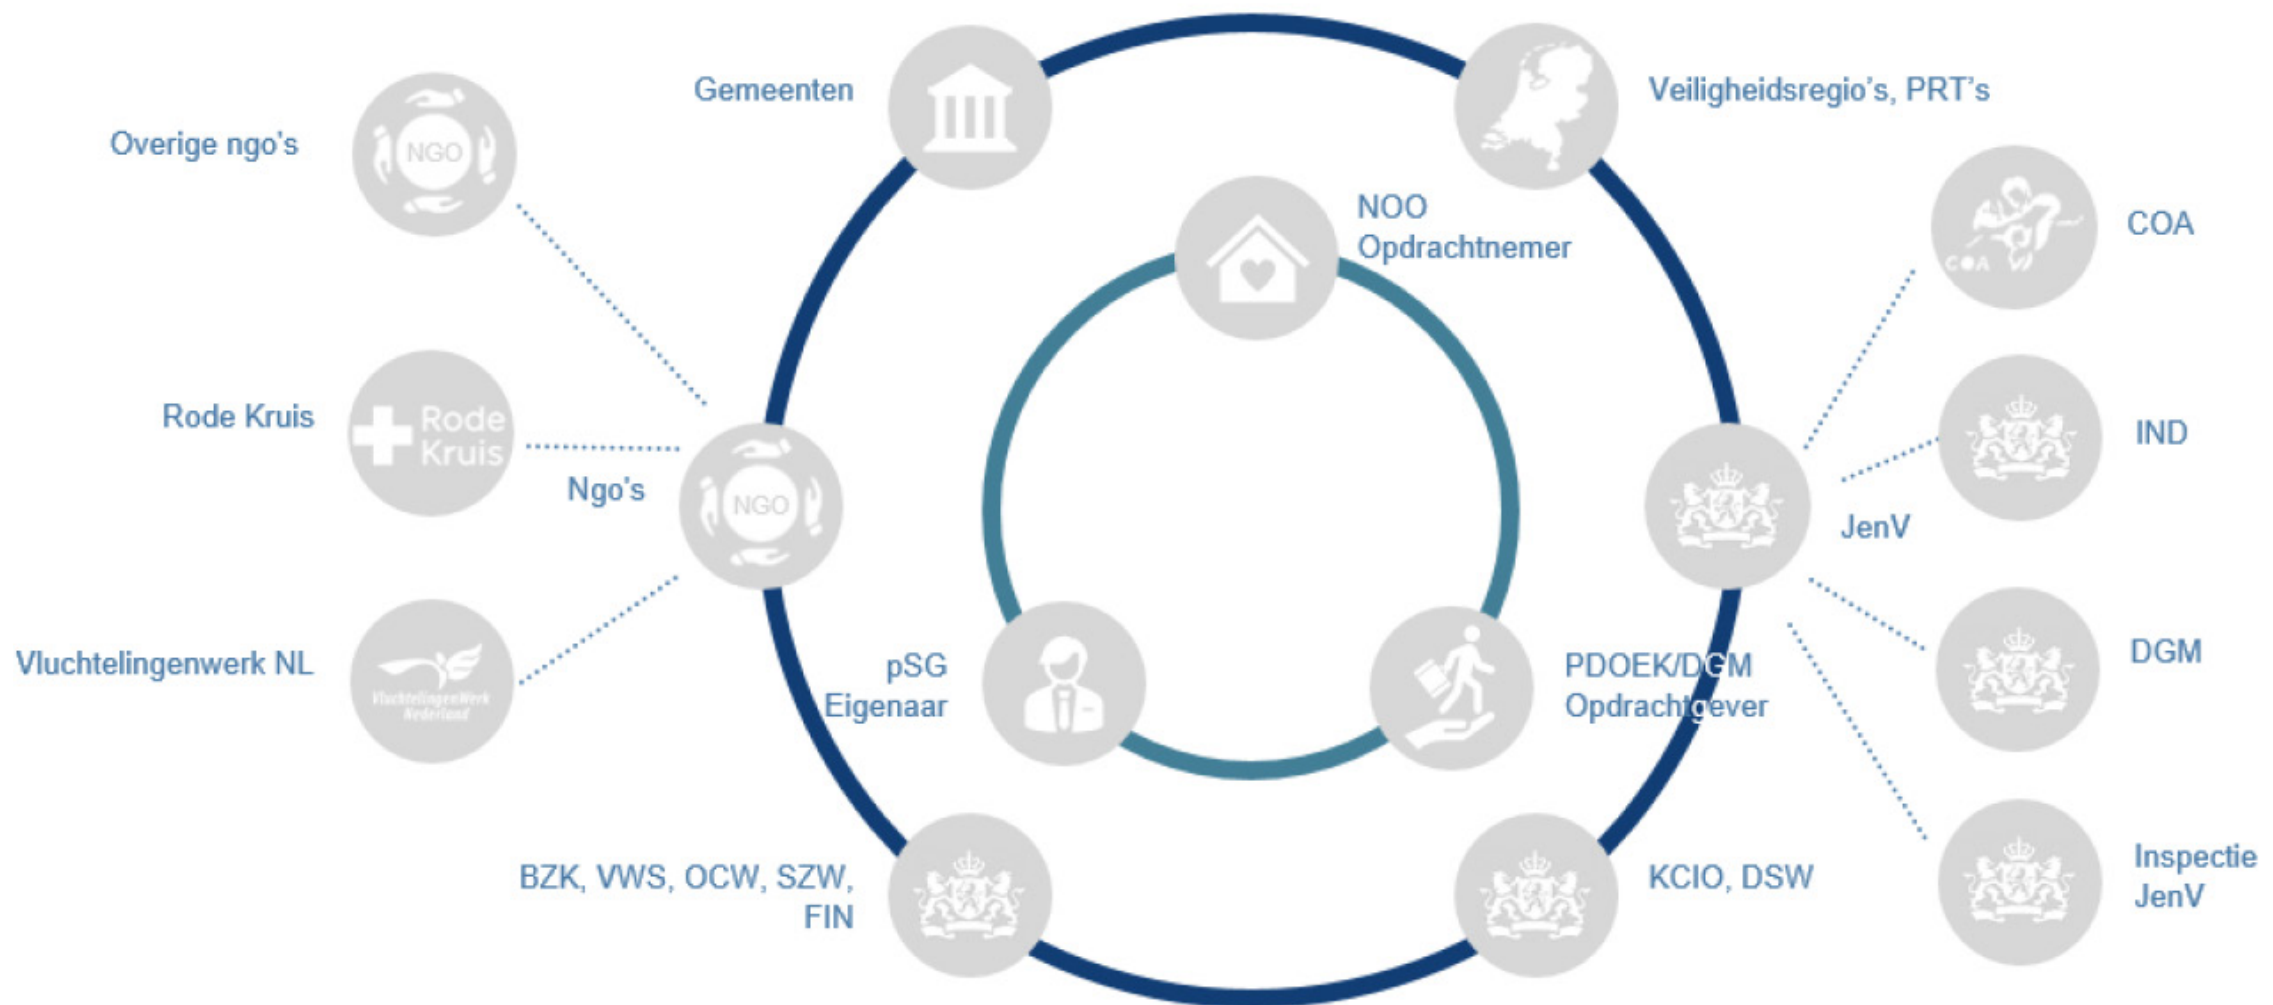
Gemeenten

Veiligheidsregio's, PRT's

Overige ngo's

NGO

NOO
Opdrachtnemer

COA

COA

Rode Kruis

Rode Kruis

Ngo's

NGO

IND

JenV

pSG
Eigenaar

PDOEK/DGM
Opdrachtgever

DGM

Vluchtelingenwerk NL

VluchtelingenWerk Nederland

BZK, VWS, OCW, SZW, FIN

KCIO, DSW

Inspectie JenV